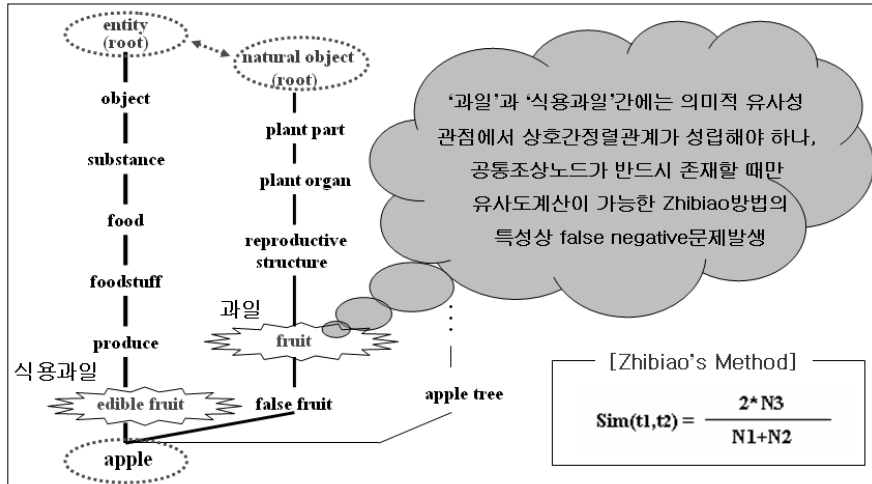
entity (root)

object

substance

food

foodstuff

produce

식용과일

edible fruit

apple

natural object (root)

plant part

plant organ

reproductive structure

과일

fruit

false fruit

apple tree

'과일'과 '식용과일'간에는 의미적 유사성 관점에서 상호간정렬관계가 성립해야 하나, 공통조상노드가 반드시 존재할 때만 유사도계산이 가능한 Zhibiao방법의 특성상 false negative문제발생

[Zhibiao's Method]

$\text{Sim(t1,t2)} = \frac{2*N3}{N1+N2}$